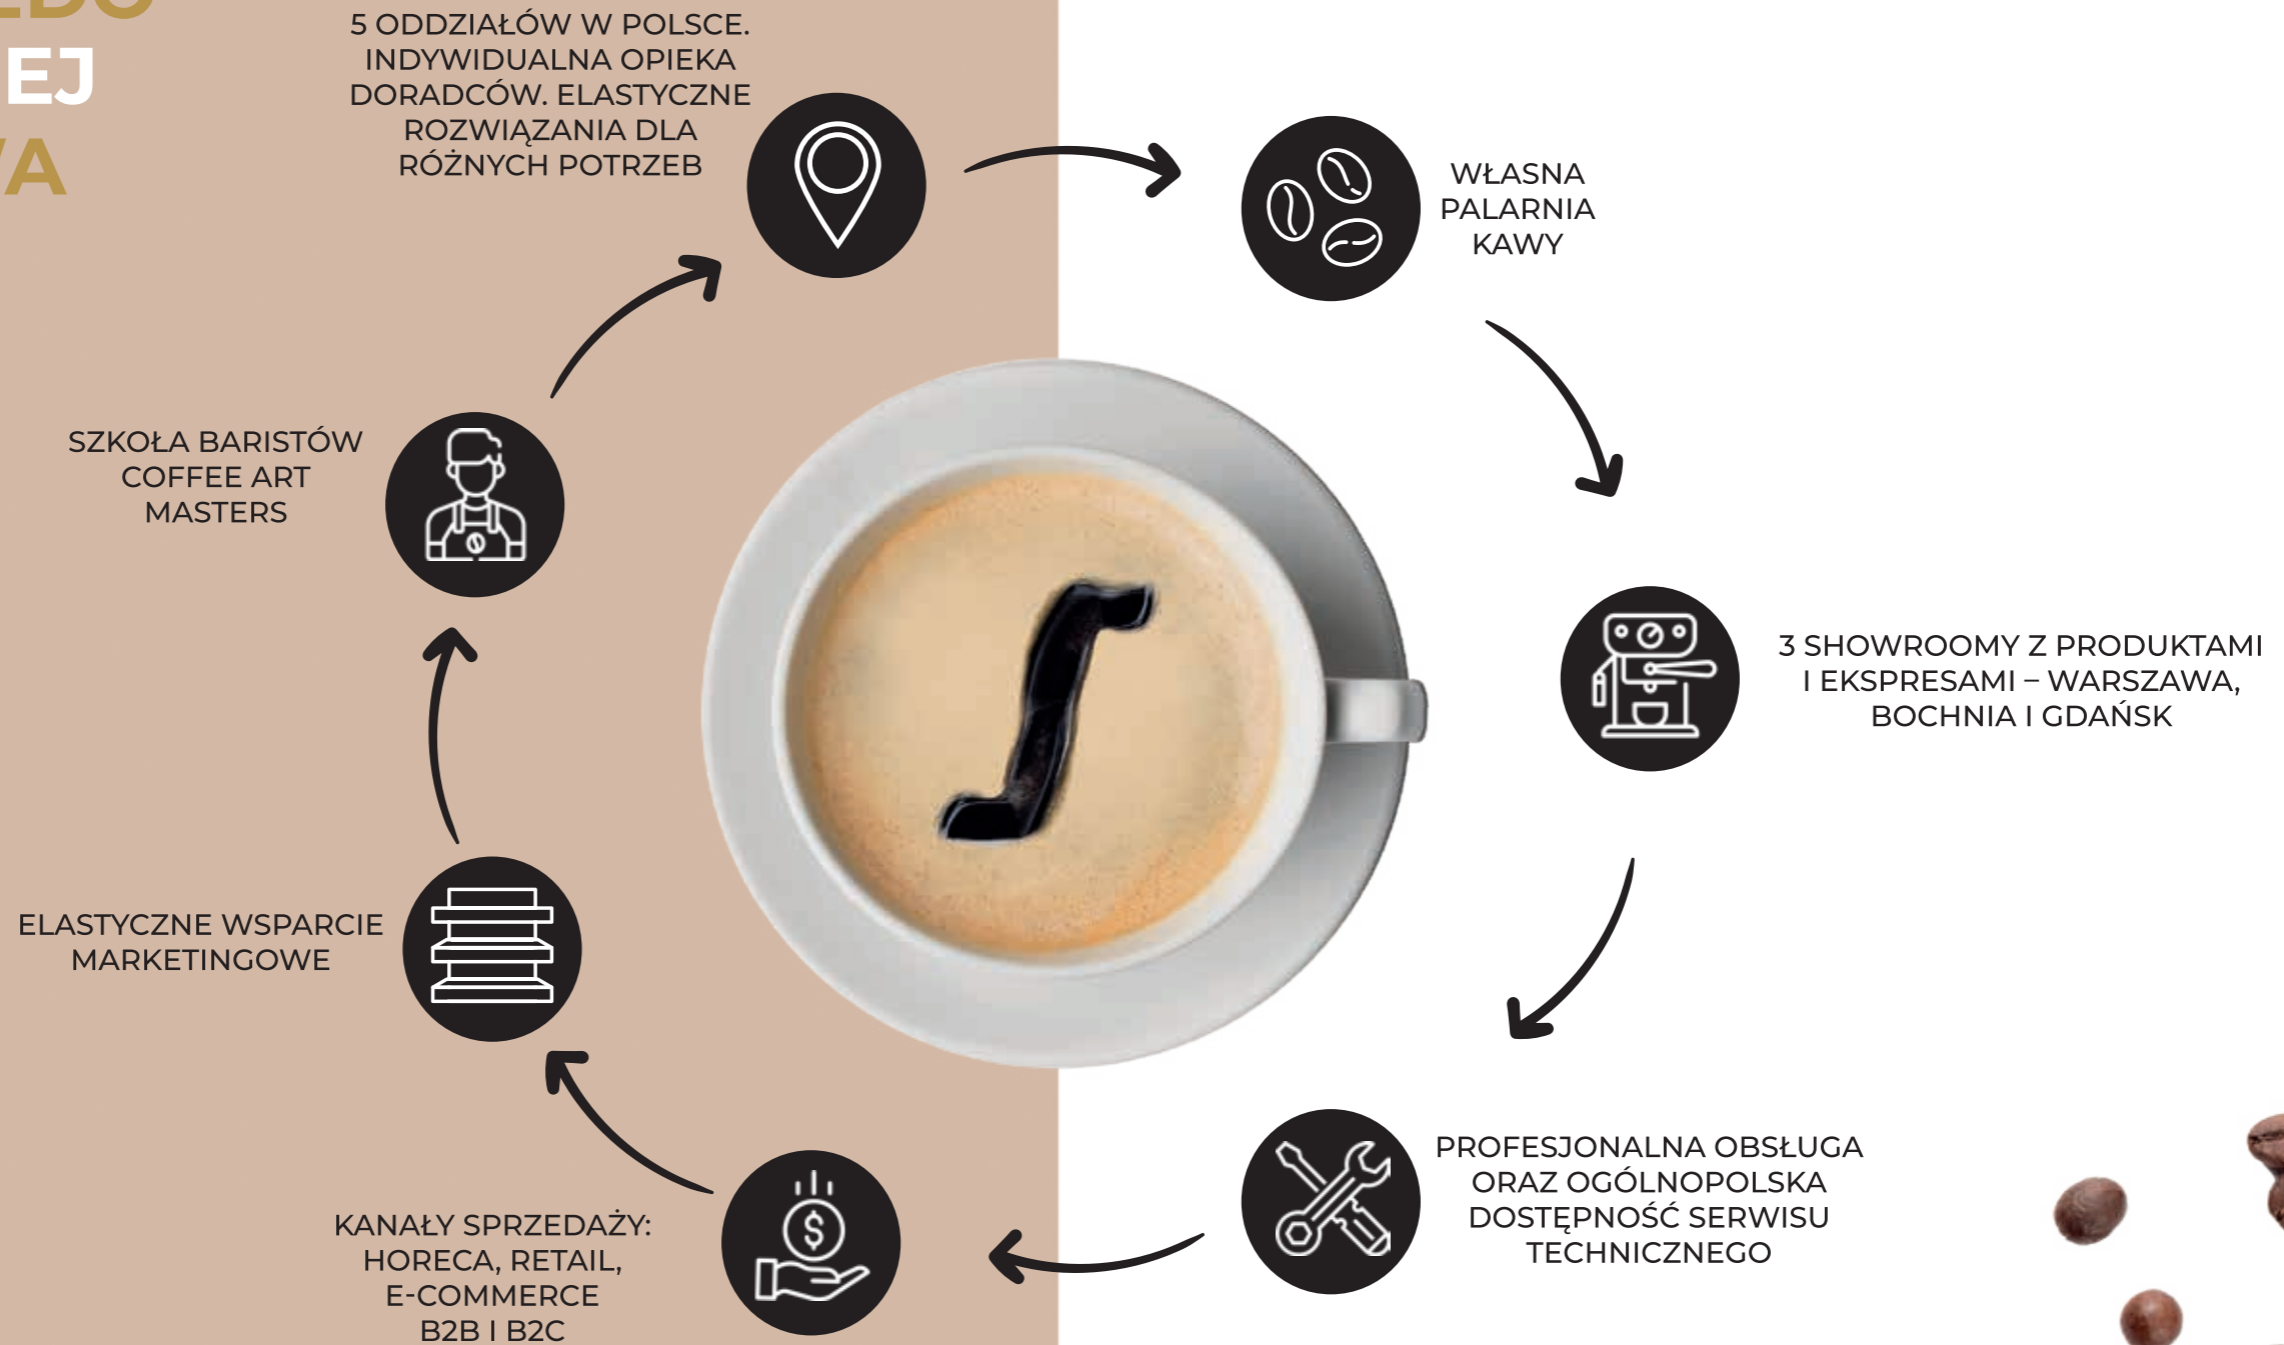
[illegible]
EJ
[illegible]A

5 ODDZIAŁÓW W POLSCE. INDYWIDUALNA OPIEKA DORADCÓW. ELASTYCZNE ROZWIĄZANIA DLA RÓŻNYCH POTRZEB

WŁASNA PALARNIA KAWY

3 SHOWROOMY Z PRODUKTAMI I EKSPRESAMI – WARSZAWA, BOCHNIA I GDAŃSK

PROFESJONALNA OBSŁUGA ORAZ OGÓLNOPOLSKA DOSTĘPNOŚĆ SERWISU TECHNICZNEGO

KANAŁY SPRZEDAŻY: HORECA, RETAIL, E-COMMERCE B2B I B2C

ELASTYCZNE WSPARCIE MARKETINGOWE

SZKOŁA BARISTÓW COFFEE ART MASTERS